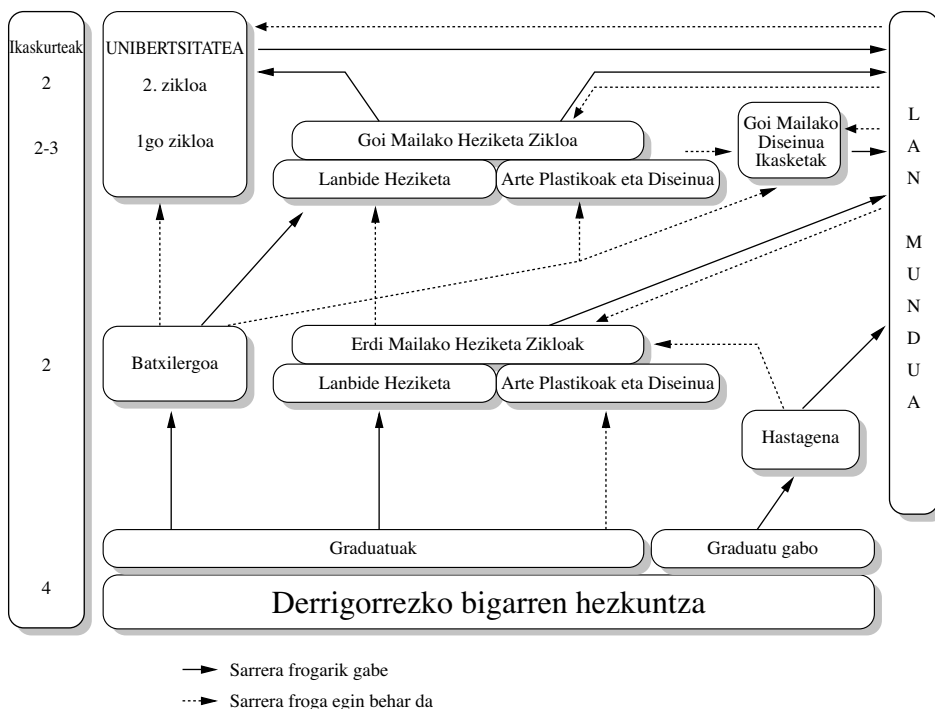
Ikaskurteak

2

2-3

2

4

UNIBERTSITATEA

2. zikloa

1go zikloa

Goi Mailako Heziketa Zikloa

Lanbide Heziketa

Arte Plastikoak eta Diseinua

Goi Mailako Diseinua Ikasketak

L A N

M U N D U A

Batxilergoa

Erdi Mailako Heziketa Zikloak

Lanbide Heziketa

Arte Plastikoak eta Diseinua

Hastagena

Graduatuak

Graduatu gabo

Derrigorrezko bigarren hezkuntza

Sarrera frogarik gabe

Sarrera froga egin behar da